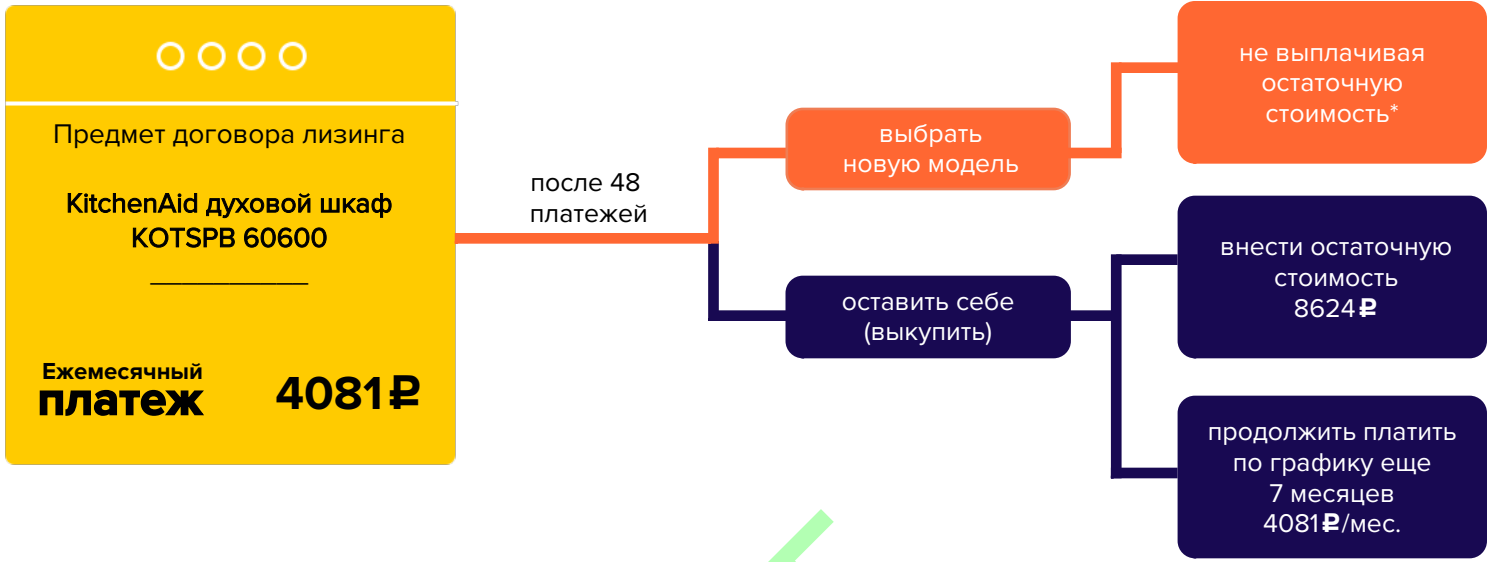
Предмет договора лизинга

KitchenAid духовой шкаф KOTSPB 60600

Ежемесячный платеж 4081₽

после 48 платежей

выбрать новую модель

не выплачивая остаточную стоимость*

оставить себе (выкупить)

внести остаточную стоимость 8624₽

продолжить платить по графику еще 7 месяцев 4081₽/мес.